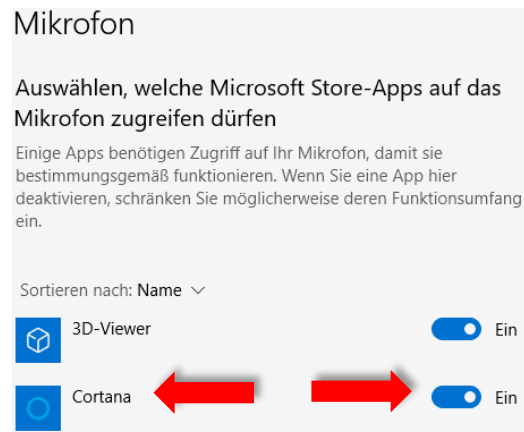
Mikrofon

Auswählen, welche Microsoft Store-Apps auf das Mikrofon zugreifen dürfen

Einige Apps benötigen Zugriff auf Ihr Mikrofon, damit sie bestimmungsgemäß funktionieren. Wenn Sie eine App hier deaktivieren, schränken Sie möglicherweise deren Funktionsumfang ein.

Sortieren nach: Name

3D-Viewer

Ein

Cortana

Ein